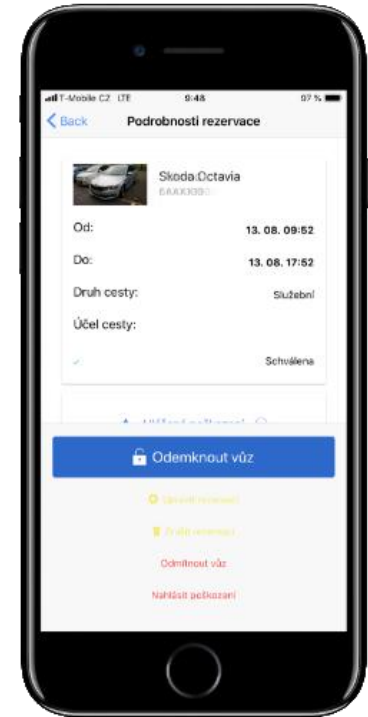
T-Mobile CZ LTE 9:48 97 %

Back

Podrobnosti rezervace

Skoda Octavia

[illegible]

Od: 13. 08. 09:52

Do: 13. 08. 17:52

Druh cesty: Služební

Účel cesty:

Schválena

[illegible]

Odemknout vůz

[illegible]

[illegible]

Odmknout vůz

Nahlásit poškození